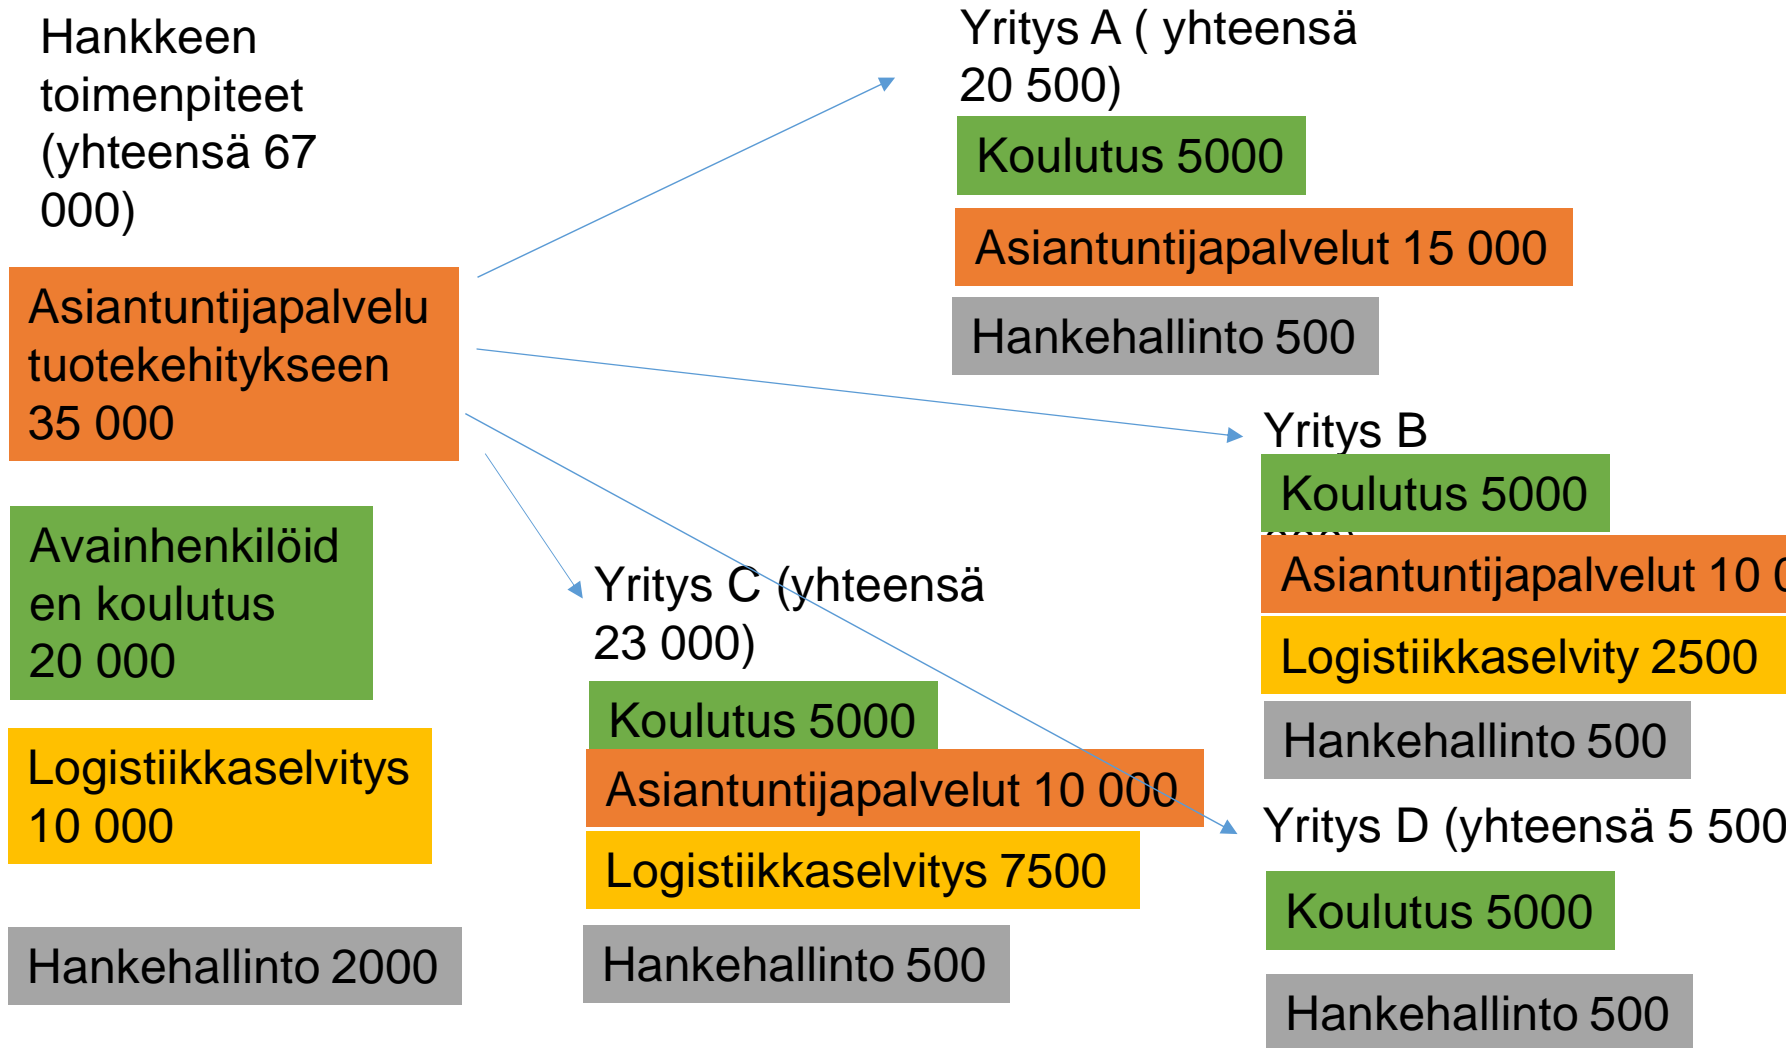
Hankkeen toimenpiteet (yhteensä 67 000)

Asiantuntijapalvelu tuotekehitykseen 35 000

Avainhenkilöiden koulutus 20 000

Logistiikkaselvitys 10 000

Hankehallinto 2000

Yritys A ( yhteensä 20 500)

Koulutus 5000

Asiantuntijapalvelut 15 000

Hankehallinto 500

Yritys B

Koulutus 5000

Asiantuntijapalvelut 10 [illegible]

Logistiikkaselvity 2500

Hankehallinto 500

Yritys C (yhteensä 23 000)

Koulutus 5000

Asiantuntijapalvelut 10 000

Logistiikkaselvitys 7500

Hankehallinto 500

Yritys D (yhteensä 5 500

Koulutus 5000

Hankehallinto 500